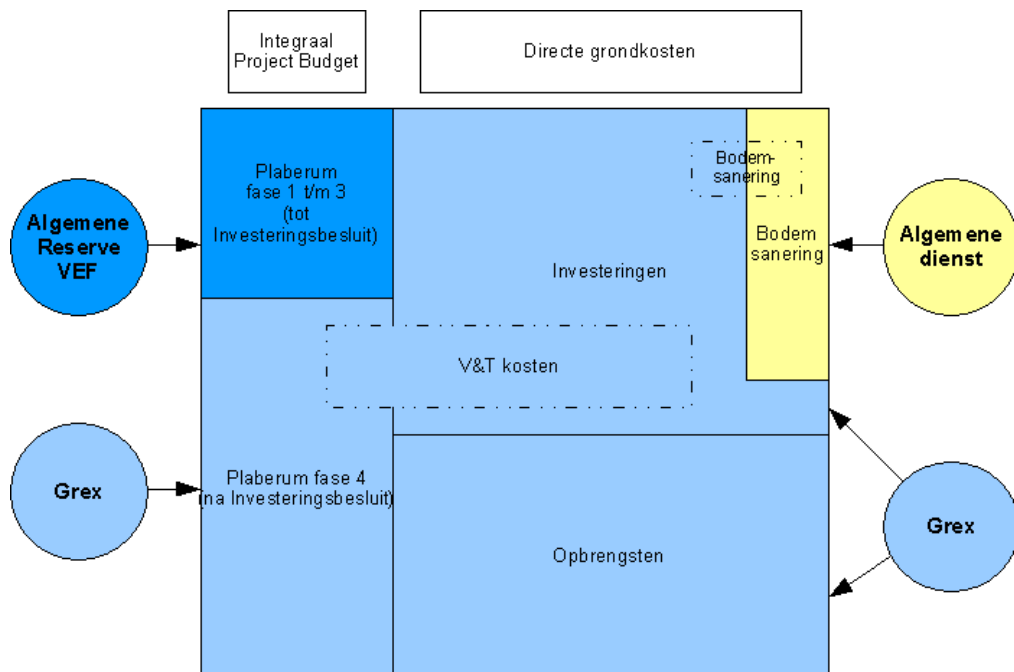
Integraal Project Budget

Directe grondkosten

Algemene Reserve VEF

Plaberum fase 1 t/m 3 (tot Investeringsbesluit)

Bodemsanering

Bodem sanering

Algemene dienst

Investeringen

V&T kosten

Grex

Plaberum fase 4 (na Investeringsbesluit)

Grex

Opbrengsten